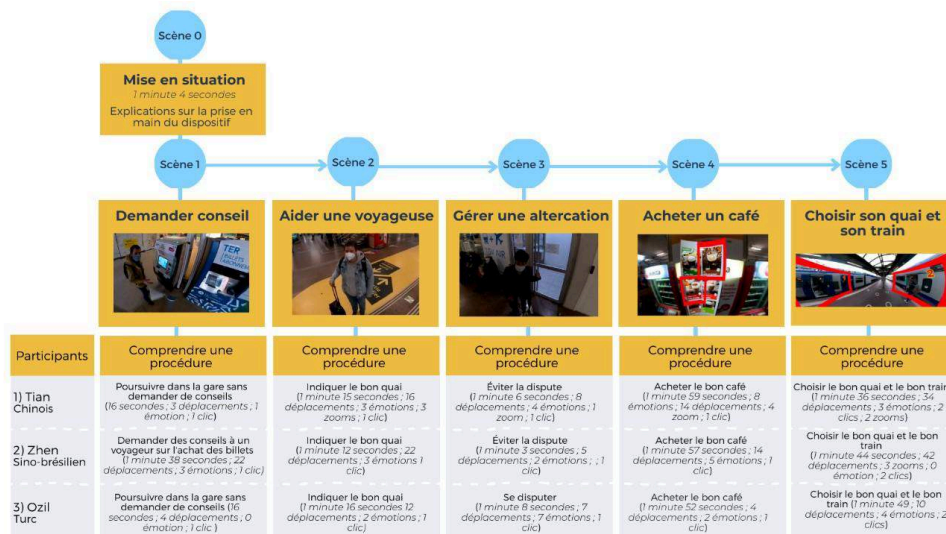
Scène 0

Mise en situation
1 minute 4 secondes
Explications sur la prise en main du dispositif

Scène 1
Demander conseil
TER

Scène 2
Aider une voyageuse

Scène 3
Gérer une altercation

Scène 4
Acheter un café

Scène 5
Choisir son quai et son train

| Participants | Comprendre une procédure | Comprendre une procédure | Comprendre une procédure | Comprendre une procédure | Comprendre une procédure |
|---|---|---|---|---|---|
| 1) Tian Chinois | Poursuivre dans la gare sans demander de conseils (16 secondes ; 3 déplacements ; 1 émotion ; 1 clic) | Indiquer le bon quai (1 minute 15 secondes ; 16 déplacements ; 3 émotions ; 3 zooms ; 1 clic) | Éviter la dispute (1 minute 6 secondes ; 8 déplacements ; 4 émotions ; 1 zoom ; 1 clic) | Acheter le bon café (1 minute 59 secondes ; 8 émotions ; 14 déplacements ; 4 zoom ; 1 clic) | Choisir le bon quai et le bon train (1 minute 36 secondes ; 34 déplacements ; 3 émotions ; 2 clics ; 2 zooms) |
| 2) Zhen Sino-brésilien | Demander des conseils à un voyageur sur l'achat des billets (1 minute 38 secondes ; 22 déplacements ; 3 émotions ; 1 clic) | Indiquer le bon quai (1 minute 12 secondes ; 22 déplacements ; 3 émotions 1 clic) | Éviter la dispute (1 minute 3 secondes ; 5 déplacements ; 2 émotions ; ; 1 clic) | Acheter le bon café (1 minute 57 secondes ; 14 déplacements ; 5 émotions ; 1 clic) | Choisir le bon quai et le bon train (1 minute 44 secondes ; 42 déplacements ; 3 zooms ; 0 émotion ; 2 clics) |
| 3) Ozil Turc | Poursuivre dans la gare sans demander de conseils (16 secondes ; 4 déplacements ; 0 émotion ; 1 clic ) | Indiquer le bon quai (1 minute 16 secondes 12 déplacements ; 2 émotions ; 1 clic) | Se disputer (1 minute 8 secondes ; 7 déplacements ; 7 émotions ; 1 clic) | Acheter le bon café (1 minute 52 secondes ; 4 déplacements ; 2 émotions ; 1 clic) | Choisir le bon quai et le bon train (1 minute 49 ; 10 déplacements ; 4 émotions ; 2 clics) |